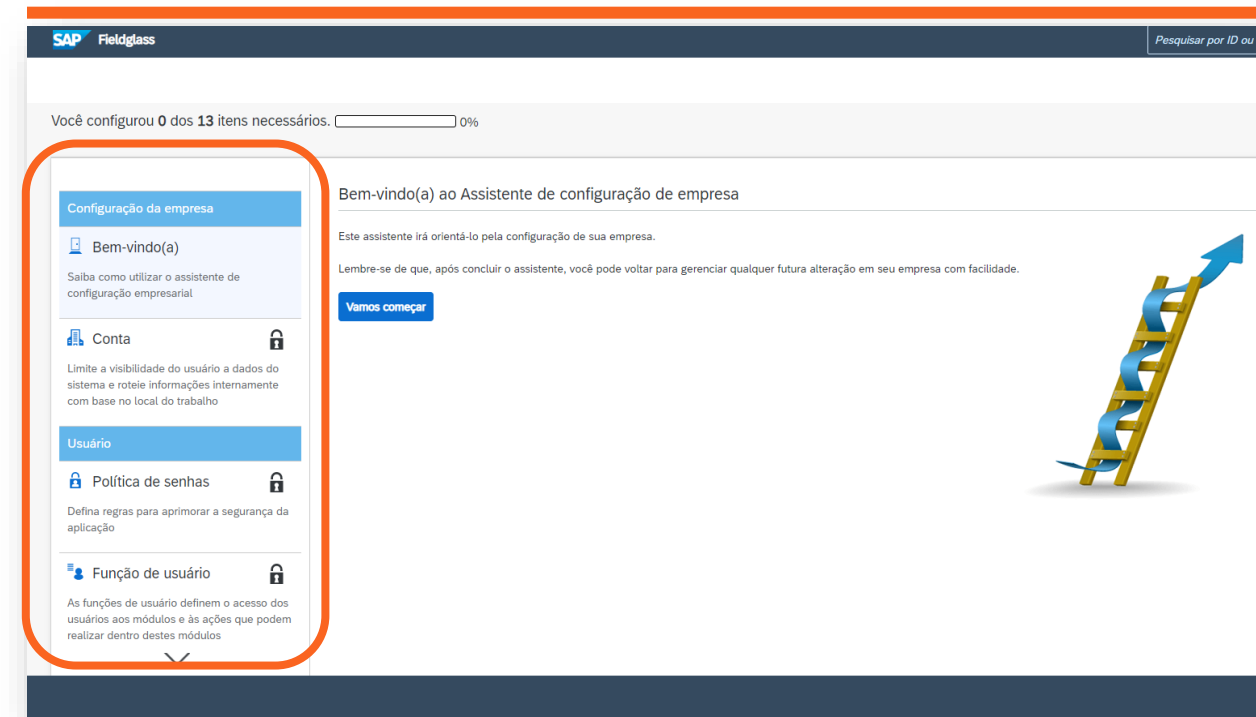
SAP Fieldglass

Pesquisar por ID ou

Você configurou **0** dos **13** itens necessários. 0%

Configuração da empresa

Bem-vindo(a)

Saiba como utilizar o assistente de configuração empresarial

Conta

Limite a visibilidade do usuário a dados do sistema e roteie informações internamente com base no local do trabalho

Usuário

Política de senhas

Defina regras para aprimorar a segurança da aplicação

Função de usuário

As funções de usuário definem o acesso dos usuários aos módulos e às ações que podem realizar dentro destes módulos

Bem-vindo(a) ao Assistente de configuração de empresa

Este assistente irá orientá-lo pela configuração de sua empresa.

Lembre-se de que, após concluir o assistente, você pode voltar para gerenciar qualquer futura alteração em seu empresa com facilidade.

Vamos começar